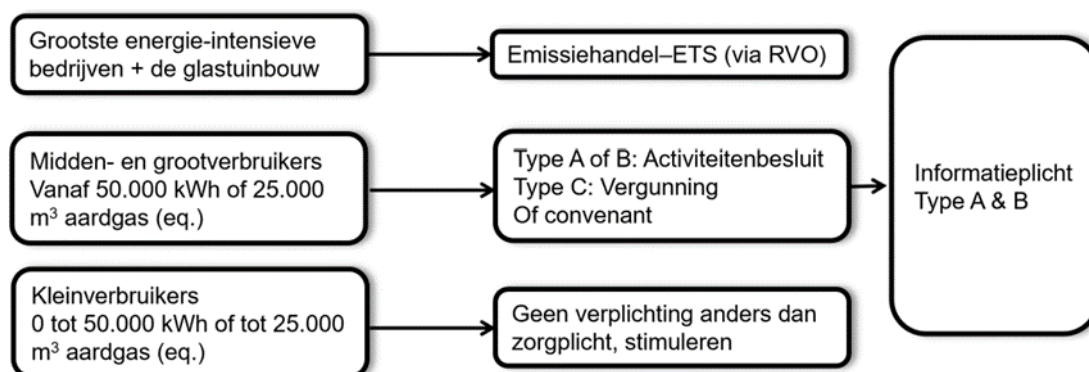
Grootste energie-intensieve bedrijven + de glastuinbouw

Emissiehandel–ETS (via RVO)

Midden- en grootverbruikers
Vanaf 50.000 kWh of 25.000 $m^3$ aardgas (eq.)

Type A of B: Activiteitenbesluit
Type C: Vergunning
Of convenant

Informatieplicht
Type A & B

Kleinverbruikers
0 tot 50.000 kWh of tot 25.000 $m^3$ aardgas (eq.)

Geen verplichting anders dan zorgplicht, stimuleren